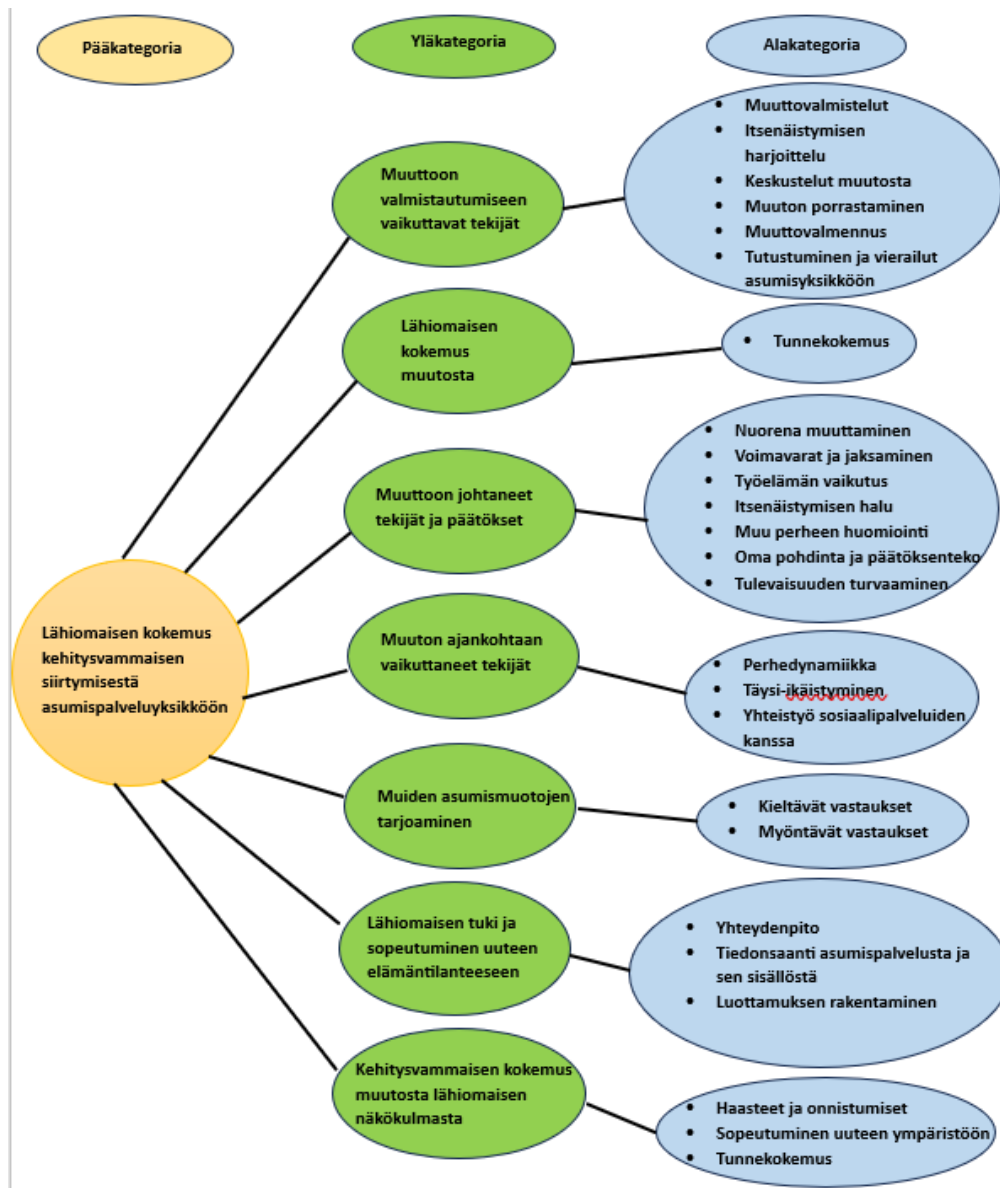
Pääkategoria

Yläkategoria

Alakategoria

Lähiomaisen kokemus kehitysvammaisen siirtymisestä asumispalveluyksikköön

Muuttoon valmistautumiseen vaikuttavat tekijät

- Muuttovalmistelut
- Itsenäistymisen harjoittelu
- Keskustelut muutosta
- Muuton porrastaminen
- Muuttovalmennus
- Tutustuminen ja vierailut asumisyksikköön

Lähiomaisen kokemus muutosta

- Tunnekokemus

Muuttoon johtaneet tekijät ja päätökset

- Nuorena muuttaminen
- Voimavarat ja jaksaminen
- Työelämän vaikutus
- Itsenäistymisen halu
- Muu perheen huomiointi
- Oma pohdinta ja päätöksenteko
- Tulevaisuuden turvaaminen

Muuton ajankohtaan vaikuttaneet tekijät

- Perhedynamiikka
- Täysi-ikäistyminen
- Yhteistyö sosiaalipalveluiden kanssa

Muiden asumismuotojen tarjoaminen

- Kieltävät vastaukset
- Myöntävät vastaukset

Lähiomaisen tuki ja sopeutuminen uuteen elämäntilanteeseen

- Yhteydenpito
- Tiedonsaanti asumispalvelusta ja sen sisällöstä
- Luottamuksen rakentaminen

Kehitysvammaisen kokemus muutosta lähiomaisen näkökulmasta

- Haasteet ja onnistumiset
- Sopeutuminen uuteen ympäristöön
- Tunnekokemus